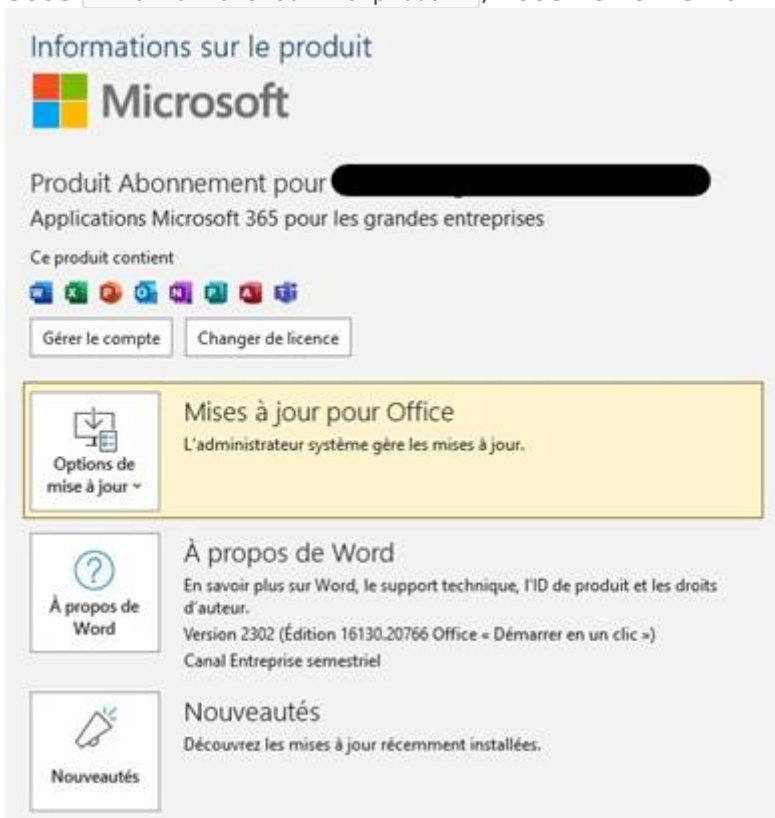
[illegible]

Informations sur le produit

Microsoft

Produit Abonnement pour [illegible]

Applications Microsoft 365 pour les grandes entreprises

Ce produit contient

Gérer le compte

Changer de licence

Options de mise à jour

Mises à jour pour Office

L'administrateur système gère les mises à jour.

À propos de Word

À propos de Word

En savoir plus sur Word, le support technique, l'ID de produit et les droits d'auteur.

Version 2302 (Édition 16130.20766 Office « Démarrer en un clic »)

Canal Entreprise semestriel

Nouveautés

Nouveautés

Découvrez les mises à jour récemment installées.